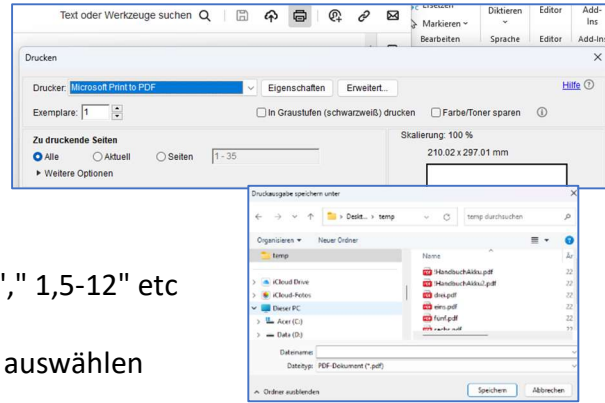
Text oder Werkzeuge suchen

Markieren
Bearbeiten
Diktieren
Sprache
Editor
Editor
Add-Ins
Add-Ins

Drucken

Drucker: Microsoft Print to PDF
Eigenschaften
Erweitert...
Hilfe

Exemplare: 1
In Graustufen (schwarzweiß) drucken
Farbe/Toner sparen

Zu druckende Seiten
Alle
Aktuell
Seiten 1 - 35
Weitere Optionen

Skalierung: 100 %
210.02 x 297.01 mm

"," 1,5-12" etc

auswählen

Druckausgabe speichern unter

Deskt... › temp
temp durchsuchen

Organisieren
Neuer Ordner

temp
iCloud Drive
iCloud-Fotos
Dieser PC
Acer (C:)
Data (D:)

Name
!HandbuchAkku.pdf
!HandbuchAkku2.pdf
drei.pdf
eins.pdf
fünf.pdf
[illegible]

Dateiname:
Dateityp: PDF-Dokument (*.pdf)

Ordner ausblenden
Speichern
Abbrechen